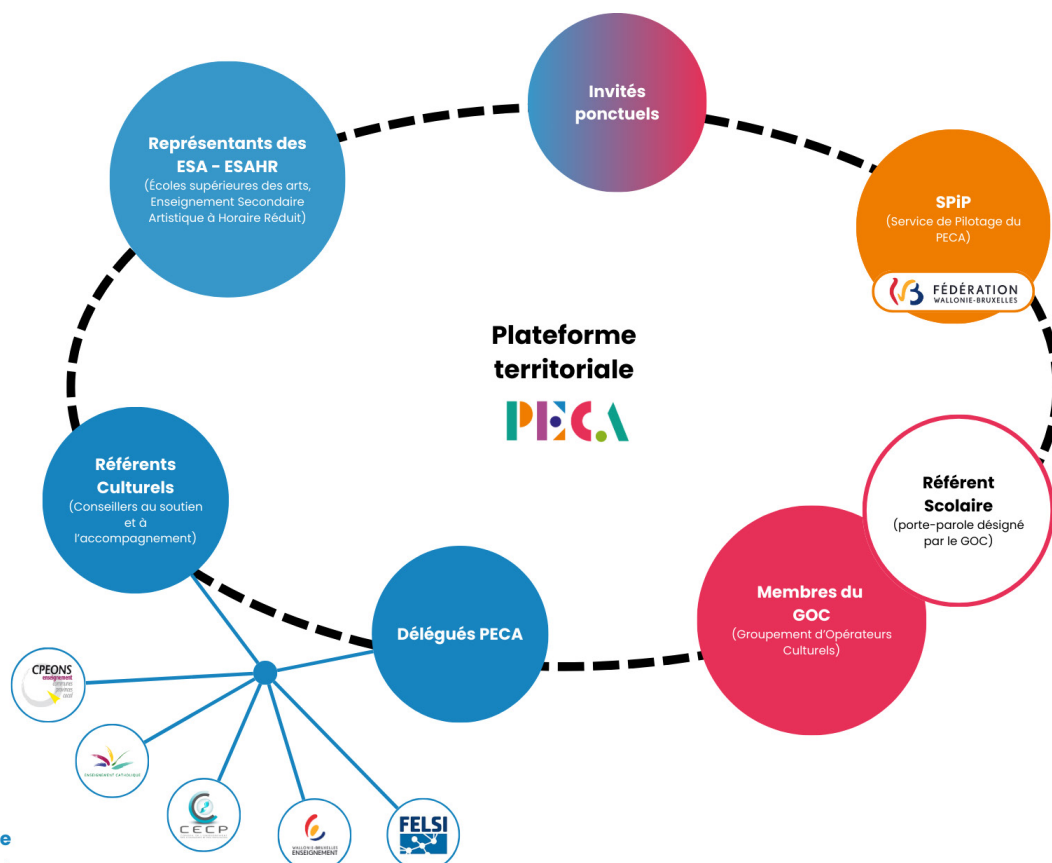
Invités ponctuels

Représentants des ESA - ESAHR
(Écoles supérieures des arts, Enseignement Secondaire Artistique à Horaire Réduit)

SPiP
(Service de Pilotage du PECA)

FÉDÉRATION WALLONIE-BRUXELLES

Plateforme territoriale

PECA

Référents Culturels
(Conseillers au soutien et à l'accompagnement)

Référent Scolaire
(porte-parole désigné par le GOC)

Membres du GOC
(Groupement d'Opérateurs Culturels)

Délégués PECA

CPEONS enseignement

ENSEIGNEMENT CATHOLIQUE

CECP

WALLONIE-BRUXELLES ENSEIGNEMENT

FELSI

e